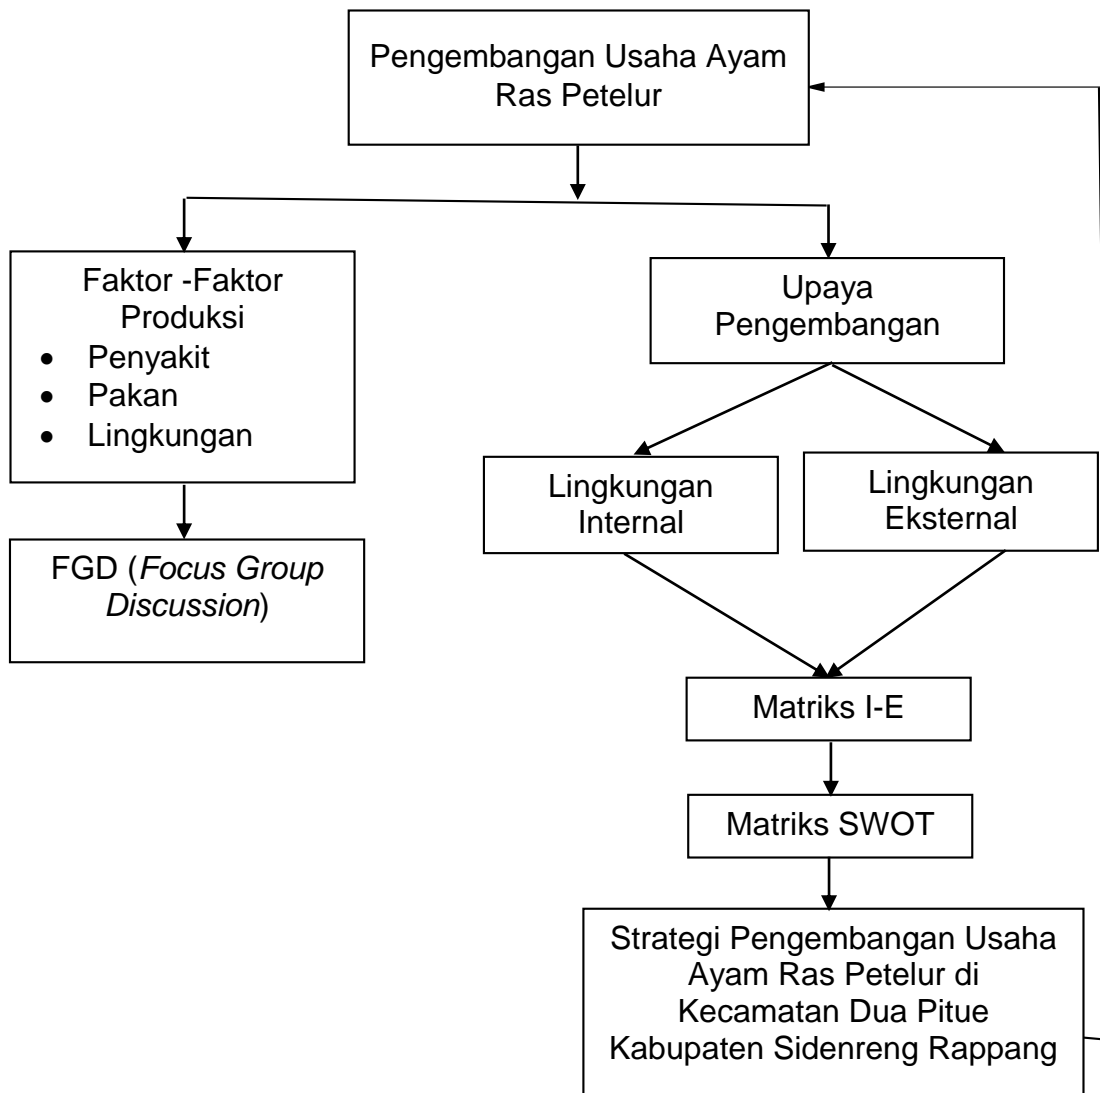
Pengembangan Usaha Ayam Ras Petelur

Faktor -Faktor Produksi
- Penyakit
- Pakan
- Lingkungan

FGD (*Focus Group Discussion*)

Upaya Pengembangan

Lingkungan Internal

Lingkungan Eksternal

Matriks I-E

Matriks SWOT

Strategi Pengembangan Usaha Ayam Ras Petelur di Kecamatan Dua Pitue Kabupaten Sidenreng Rappang